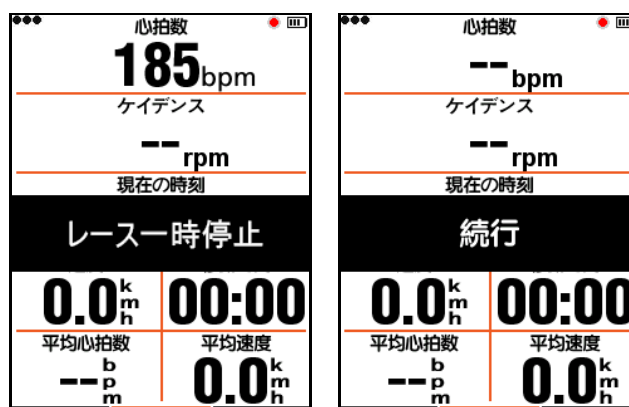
心拍数
185bpm
ケイデンス
--rpm
現在の時刻
レース一時停止
0.0 kmh
00:00
平均心拍数
-- bpm
平均速度
0.0 kmh

心拍数
--bpm
ケイデンス
--rpm
現在の時刻
続行
0.0 kmh
00:00
平均心拍数
-- bpm
平均速度
0.0 kmh